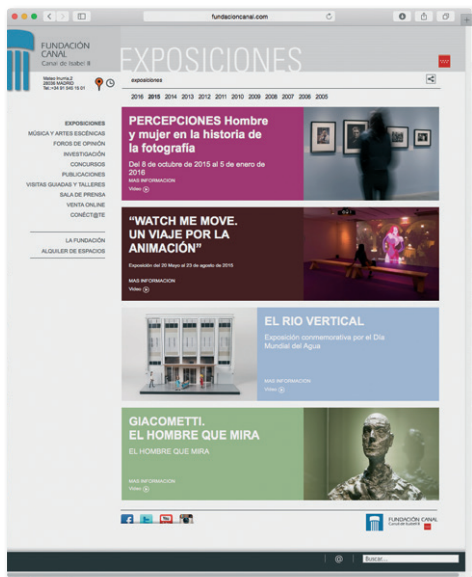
fundacioncanal.com

FUNDACIÓN CANAL
Canal de Isabel II

EXPOSICIONES

Mateo Inurria 2
28036 MADRID
Tel.: +34 91 545 15 01

exposiciones

2016 2015 2014 2013 2012 2011 2010 2009 2008 2007 2006 2005

EXPOSICIONES
MÚSICA Y ARTES ESCÉNICAS
FOROS DE OPINIÓN
INVESTIGACIÓN
CONCURSOS
PUBLICACIONES
VISITAS GUIADAS Y TALLERES
SALA DE PRENSA
VENTA ONLINE
CONÉCT@TE

LA FUNDACIÓN
ALQUILER DE ESPACIOS

PERCEPCIONES Hombre y mujer en la historia de la fotografía
Del 8 de octubre de 2015 al 5 de enero de 2016
MÁS INFORMACIÓN
Vídeo

"WATCH ME MOVE. UN VIAJE POR LA ANIMACIÓN"
Exposición del 20 Mayo al 23 de agosto de 2015
MÁS INFORMACIÓN
Vídeo

EL RIO VERTICAL
Exposición conmemorativa por el Día Mundial del Agua
MÁS INFORMACIÓN
Vídeo

GIACOMETTI. EL HOMBRE QUE MIRA
EL HOMBRE QUE MIRA
MÁS INFORMACIÓN
Vídeo

FUNDACIÓN CANAL
Canal de Isabel II

Buscar...